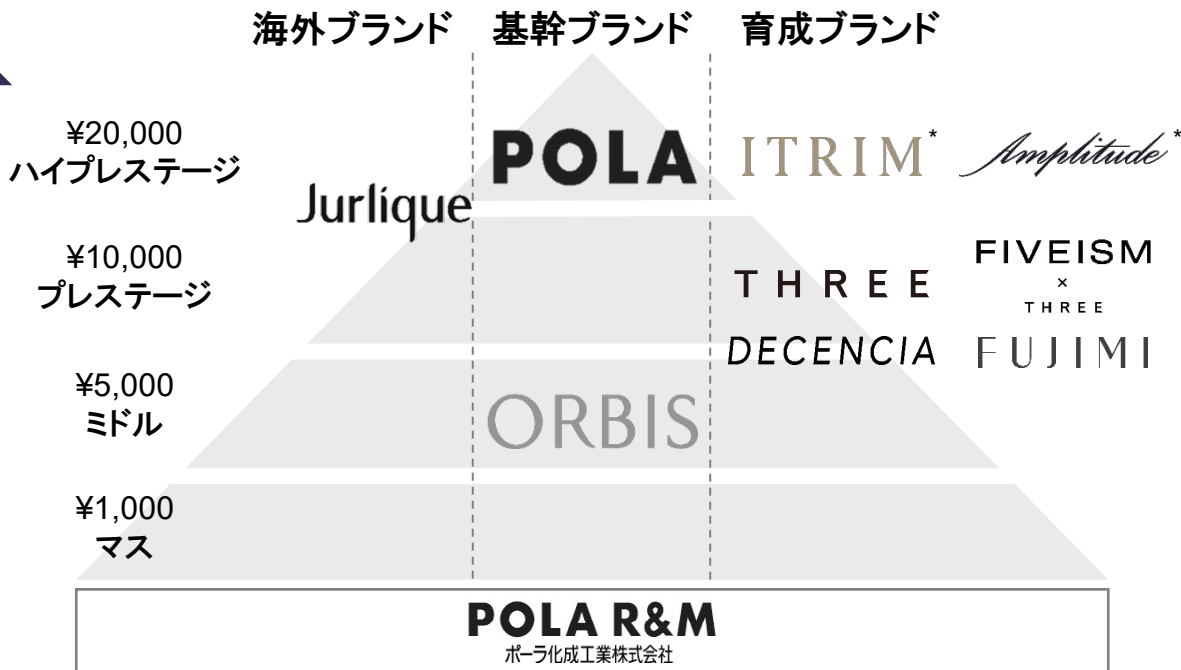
海外ブランド　基幹ブランド　育成ブランド

¥20,000
ハイプレステージ

¥10,000
プレステージ

¥5,000
ミドル

¥1,000
マス

Jurlique

POLA

ORBIS

ITRIM*

Amplitude*

THREE

FIVEISM × THREE

DECENCIA

FUJIMI

POLA R&M
ポーラ化成工業株式会社